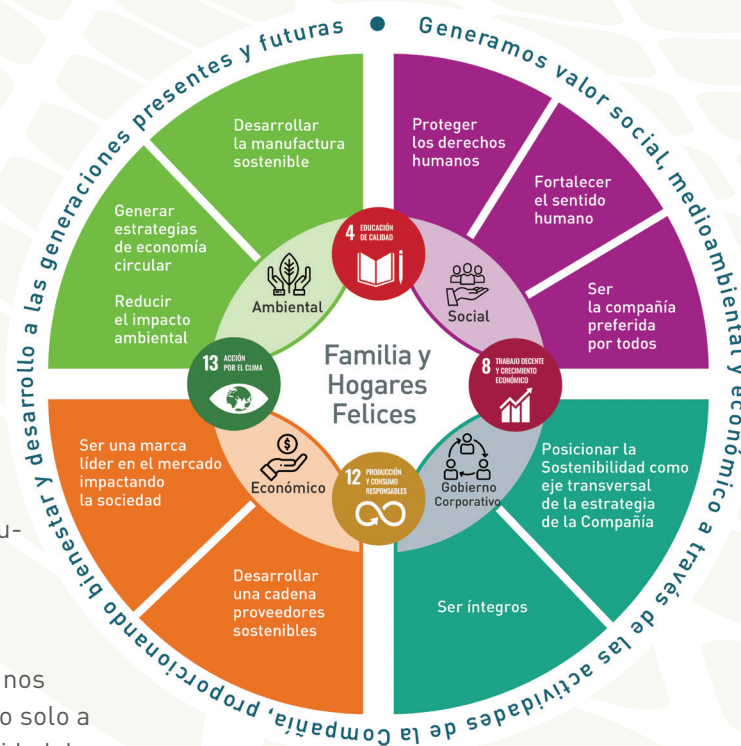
Generamos valor social, medioambiental y económico a través de las actividades de la Compañía, proporcionando bienestar y desarrollo a las generaciones presentes y futuras

Desarrollar la manufactura sostenible

Generar estrategias de economía circular

Reducir el impacto ambiental

Proteger los derechos humanos

Fortalecer el sentido humano

Ser la compañía preferida por todos

4 EDUCACIÓN DE CALIDAD

Ambiental

Social

13 ACCIÓN POR EL CLIMA

Familia y Hogares Felices

8 TRABAJO DECENTE Y CRECIMIENTO ECONÓMICO

Ser una marca líder en el mercado impactando la sociedad

Económico

12 PRODUCCIÓN Y CONSUMO RESPONSABLES

Gobierno Corporativo

Posicionar la Sostenibilidad como eje transversal de la estrategia de la Compañía

Desarrollar una cadena proveedores sostenibles

Ser íntegros

u-

nos

o solo a